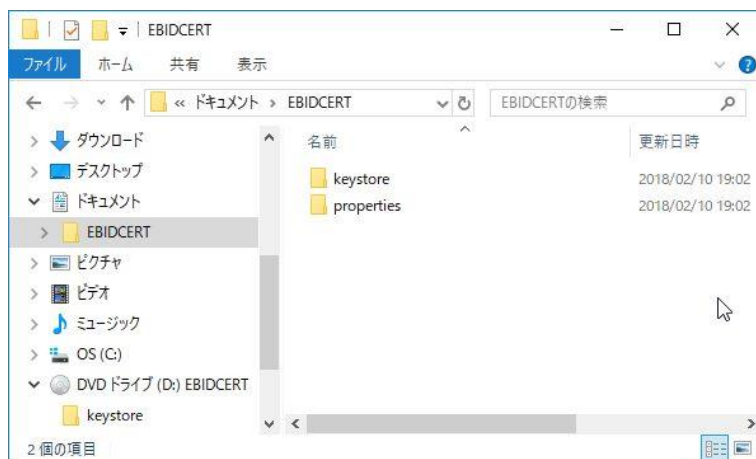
EBIDCERT

ファイル ホーム 共有 表示

« ドキュメント › EBIDCERT

EBIDCERTの検索

ダウンロード
デスクトップ
ドキュメント
EBIDCERT
ピクチャ
ビデオ
ミュージック
OS (C:)
DVD ドライブ (D:) EBIDCERT
keystore

| 名前 | 更新日時 |
|---|---|
| keystore | 2018/02/10 19:02 |
| properties | 2018/02/10 19:02 |

2 個の項目